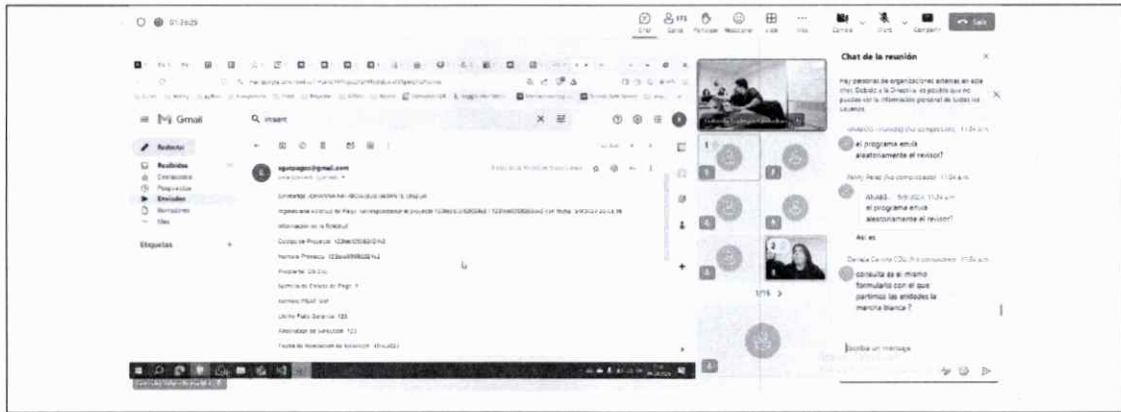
01:39:29

Chat Gente Participar Reacciones Vista Más Cámara Micro Compartir Salir

Chat de la reunión

Hay personas de organizaciones externas en este chat. Debido a la Directiva, es posible que no puedas ver la información personal de todos los usuarios.

el programa envía aleatoriamente el revisor?

Hector Perez (No comprobado) 11:24 a.m.

AMB3 11:24 a.m.
el programa envía aleatoriamente el revisor?

Así es

Daniela Cecilia CSU (No comprobado) 11:24 a.m.

consulta es el mismo formulario con el que partimos las entidades la marcha blanca ?

Escribe un mensaje

Gmail

Redactar

Recibidos
Destacados
Pospuestos
Enviados
Borradores
Más

Etiquetas

equipogec@gmail.com

Código de Proyecto: 123BAV250820240
Número Proyecto: 123BAV0898220242
Proyecto: CB CU
Número de Estado de Pago: 1
Número PEAF: 1ref
Monto Pago Solicitud: 125
Numeración de Ejecución: 123
Fecha de Aceptación de Solicitud: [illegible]

1/15